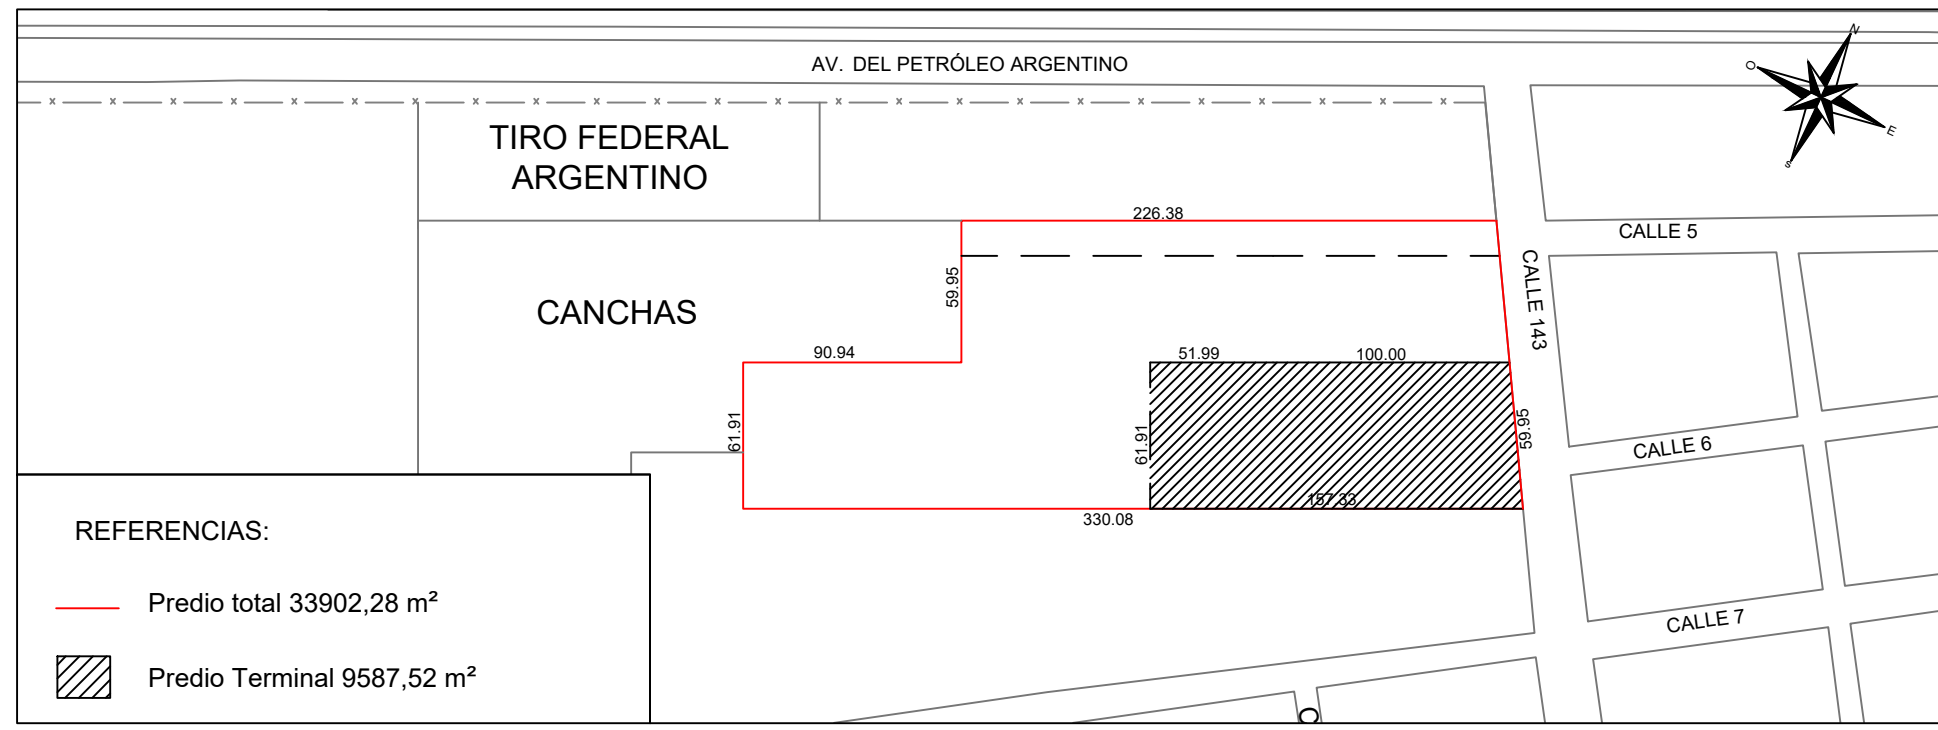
AV. DEL PETRÓLEO ARGENTINO

N
O
E
S

TIRO FEDERAL ARGENTINO

CANCHAS

CALLE 5

CALLE 143

CALLE 6

CALLE 7

226.38
59.95
90.94
61.91
51.99
100.00
61.91
59.95
157.33
330.08

REFERENCIAS:

Predio total 33902,28 m²

Predio Terminal 9587,52 m²